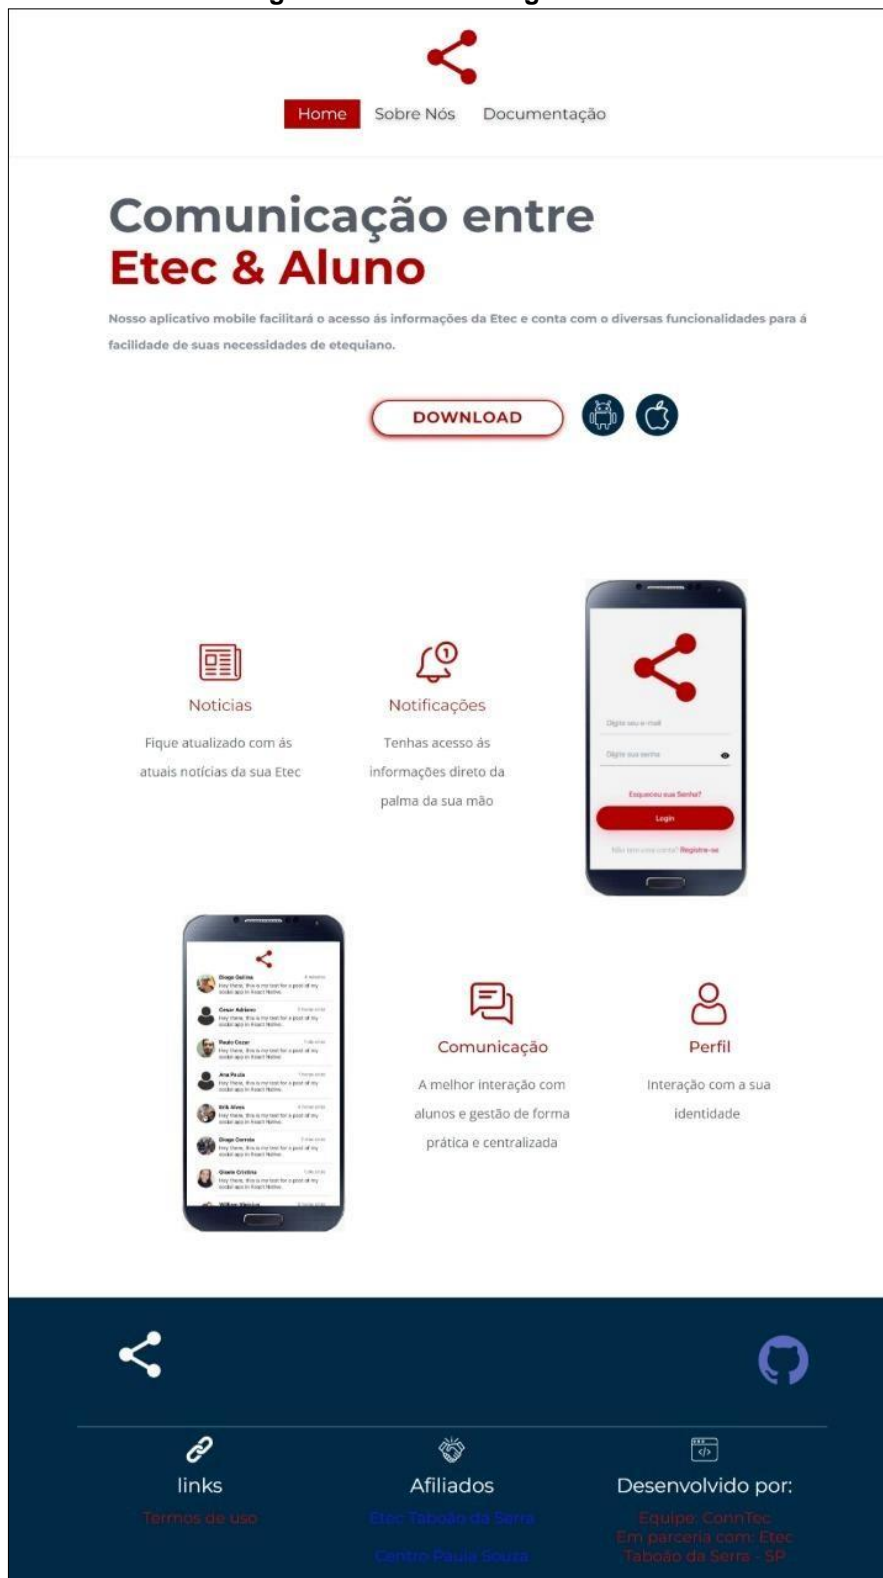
Home Sobre Nós Documentação

Comunicação entre
Etec & Aluno

Nosso aplicativo mobile facilitará o acesso ás informações da Etec e conta com o diversas funcionalidades para á facilidade de suas necessidades de etequiano.

DOWNLOAD

Noticias

Fique atualizado com ás atuais notícias da sua Etec

Notificações

Tenhas acesso ás informações direto da palma da sua mão

Digite seu e-mail
Digite sua senha
Esqueceu sua Senha?
Login
Não tem uma conta? Registre-se

Comunicação

A melhor interação com alunos e gestão de forma prática e centralizada

Perfil

Interação com a sua identidade

links
Termos de uso

Afiliados
Etec Taboão da Serra
Centro Paula Souza

Desenvolvido por:
Equipe: ConnTec
Em parceria com: Etec Taboão da Serra - SP